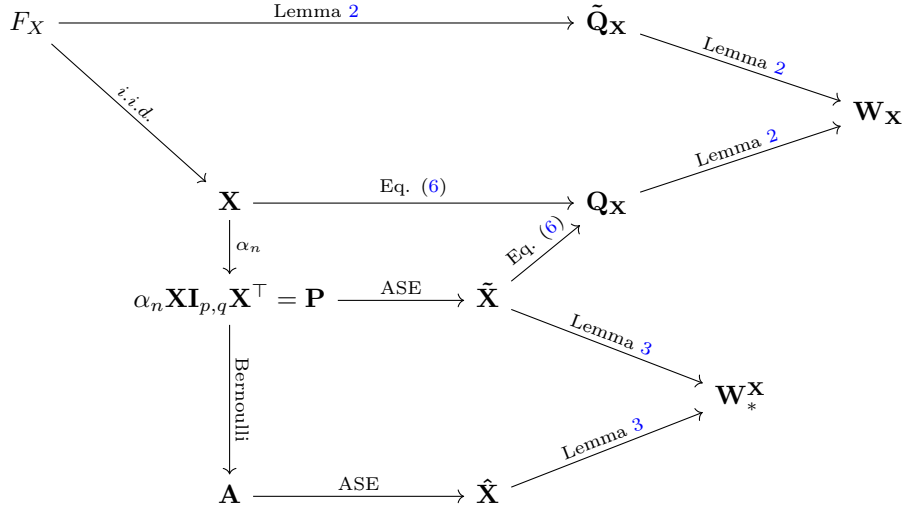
$F_X$ Lemma 2 $\tilde{\mathbf{Q}}_{\mathbf{X}}$

Lemma 2

$\mathbf{W}_{\mathbf{X}}$

$i.i.d.$

Lemma 2

$\mathbf{X}$ Eq. (6) $\mathbf{Q}_{\mathbf{X}}$

$\alpha_n$

Eq. (6)

$\alpha_n \mathbf{X}\mathbf{I}_{p,q}\mathbf{X}^\top = \mathbf{P}$ ASE $\tilde{\mathbf{X}}$

Lemma 3

$\mathbf{W}_*^{\mathbf{X}}$

Bernoulli

Lemma 3

$\mathbf{A}$ ASE $\hat{\mathbf{X}}$